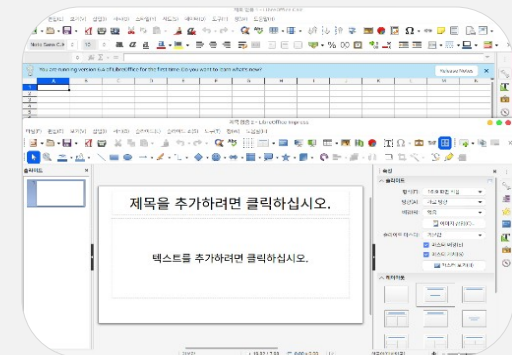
You are running version 6.4 of LibreOffice for the first time. Do you want to learn what's new?

Release Notes

제목 없음 2 - LibreOffice Impress

슬라이드

제목을 추가하려면 클릭하십시오.

텍스트를 추가하려면 클릭하십시오.

속성

슬라이드

레이아웃